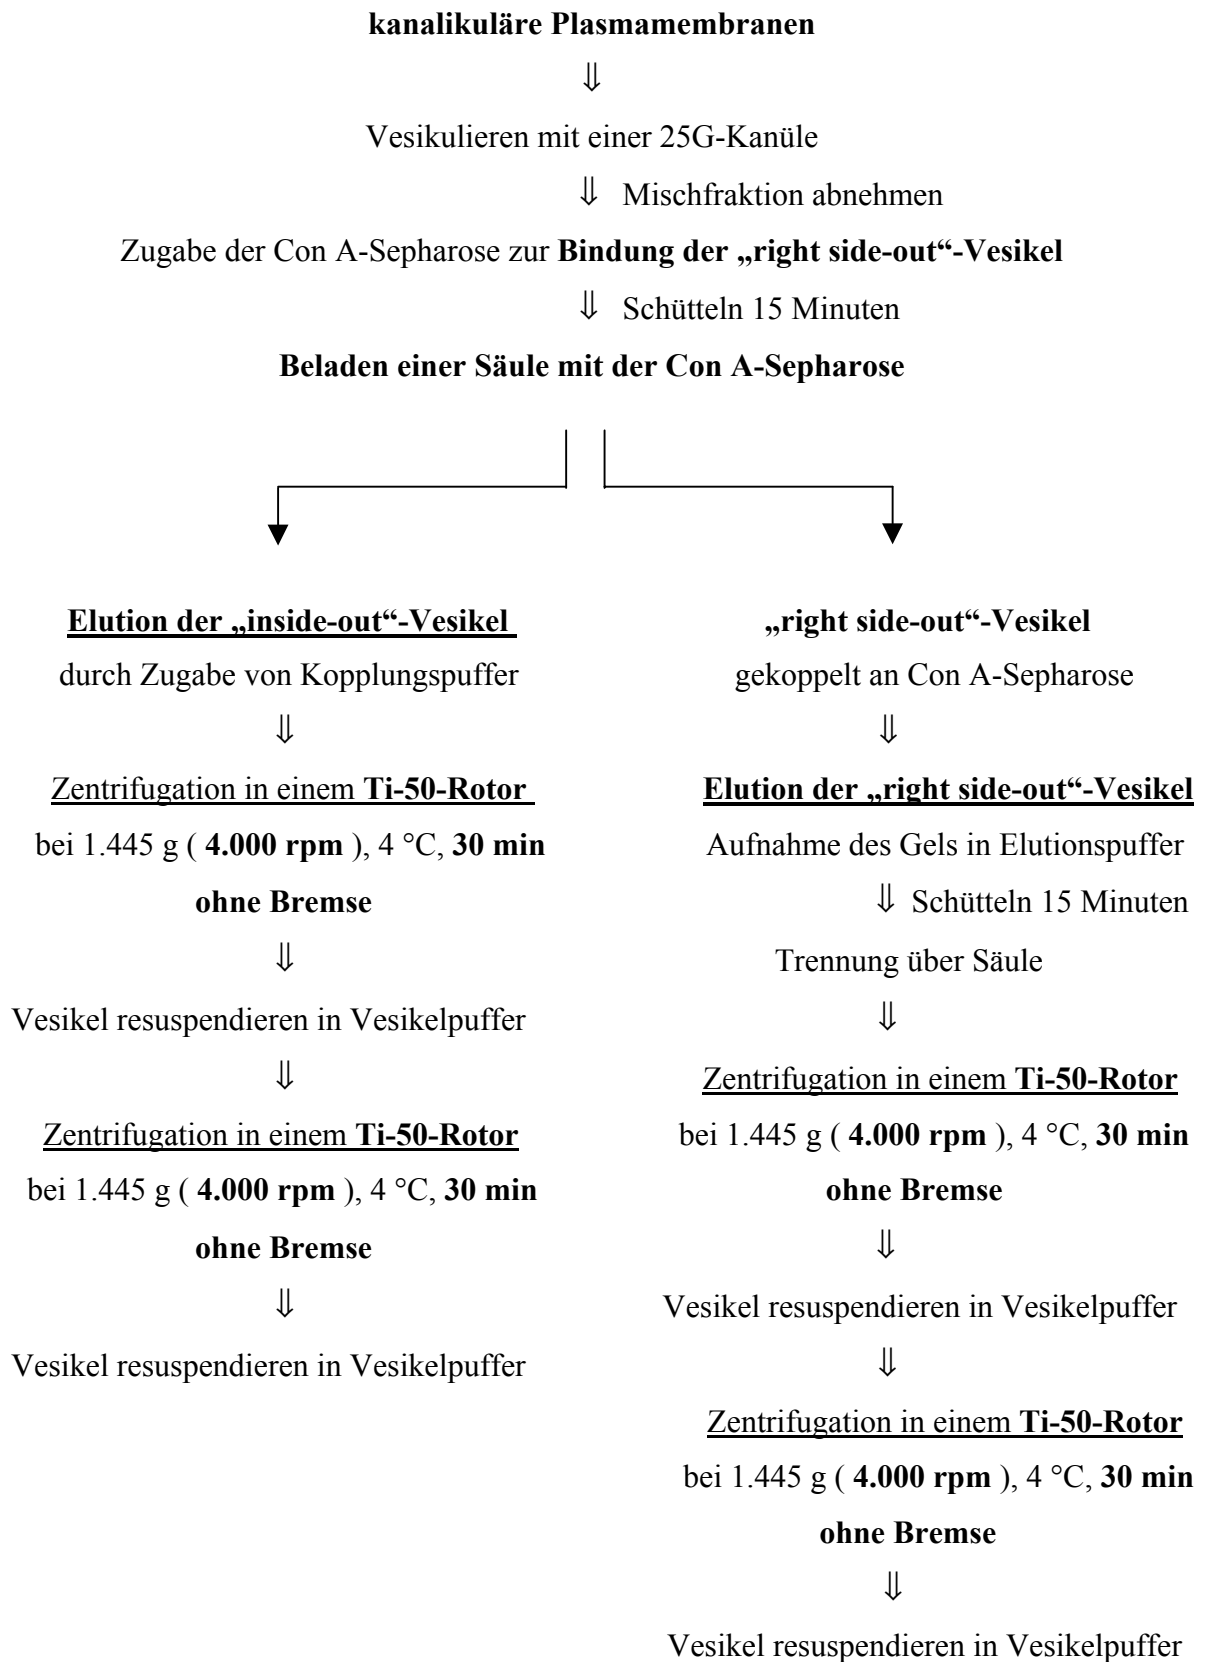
kanalikuläre Plasmamembranen

⇓

Vesikulieren mit einer 25G-Kanüle

⇓ Mischfraktion abnehmen

Zugabe der Con A-Sepharose zur Bindung der „right side-out"-Vesikel

⇓ Schütteln 15 Minuten

Beladen einer Säule mit der Con A-Sepharose

Elution der „inside-out"-Vesikel

durch Zugabe von Kopplungspuffer

⇓

Zentrifugation in einem Ti-50-Rotor

bei 1.445 g ( 4.000 rpm ), 4 °C, 30 min

ohne Bremse

⇓

Vesikel resuspendieren in Vesikelpuffer

⇓

Zentrifugation in einem Ti-50-Rotor

bei 1.445 g ( 4.000 rpm ), 4 °C, 30 min

ohne Bremse

⇓

Vesikel resuspendieren in Vesikelpuffer

„right side-out"-Vesikel

gekoppelt an Con A-Sepharose

⇓

Elution der „right side-out"-Vesikel

Aufnahme des Gels in Elutionspuffer

⇓ Schütteln 15 Minuten

Trennung über Säule

⇓

Zentrifugation in einem Ti-50-Rotor

bei 1.445 g ( 4.000 rpm ), 4 °C, 30 min

ohne Bremse

⇓

Vesikel resuspendieren in Vesikelpuffer

⇓

Zentrifugation in einem Ti-50-Rotor

bei 1.445 g ( 4.000 rpm ), 4 °C, 30 min

ohne Bremse

⇓

Vesikel resuspendieren in Vesikelpuffer